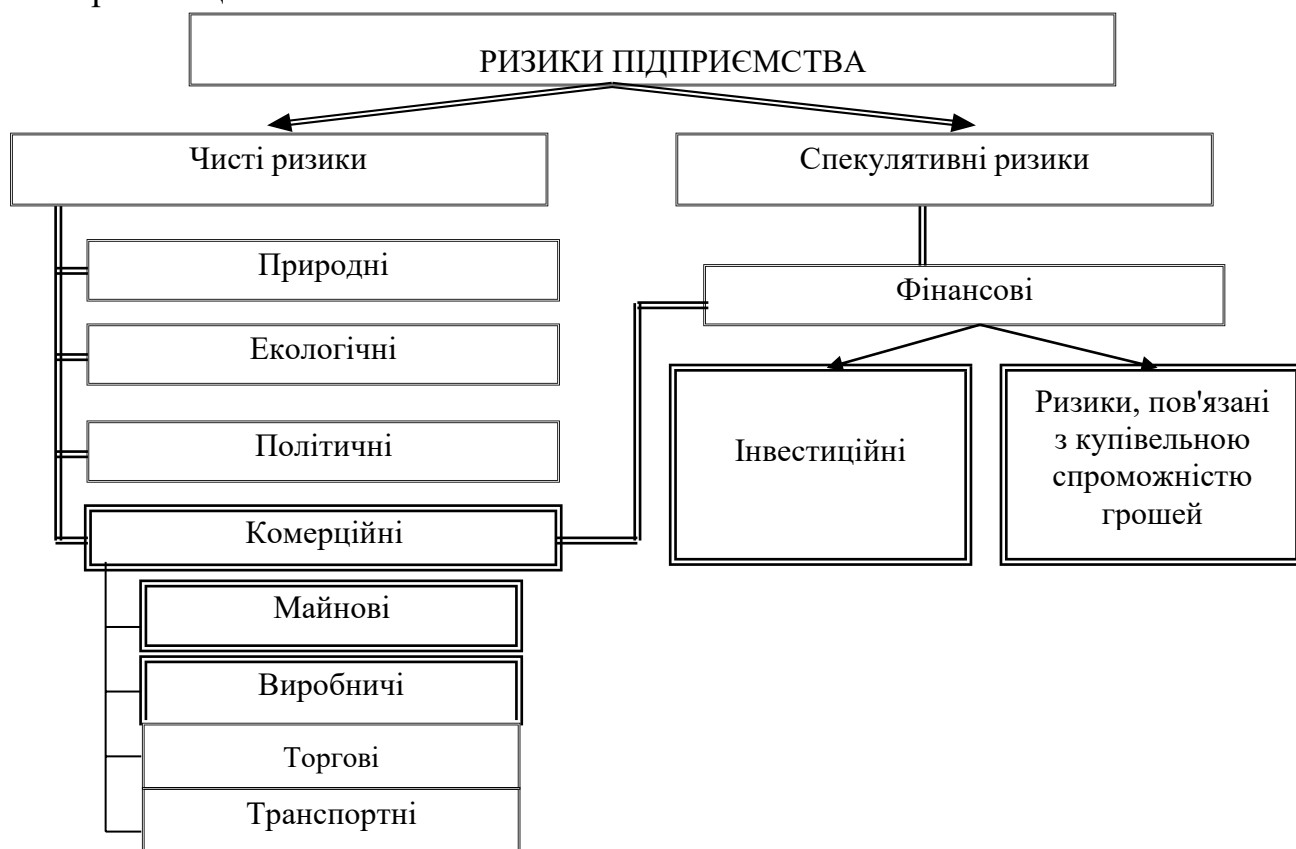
РИЗИКИ ПІДПРИЄМСТВА

Чисті ризики

Спекулятивні ризики

Природні

Фінансові

Екологічні

Інвестиційні

Ризики, пов'язані з купівельною спроможністю грошей

Політичні

Комерційні

Майнові

Виробничі

Торгові

Транспортні